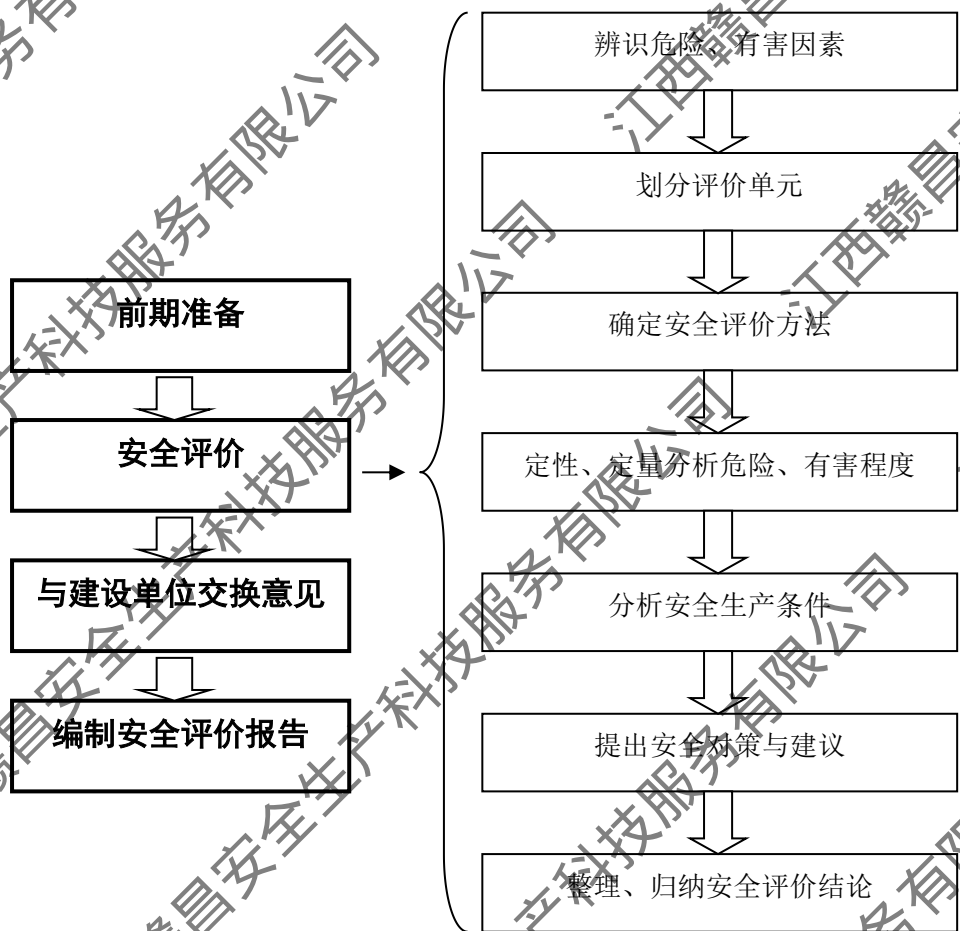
前期准备

安全评价

与建设单位交换意见

编制安全评价报告

辨识危险、有害因素

划分评价单元

确定安全评价方法

定性、定量分析危险、有害程度

分析安全生产条件

提出安全对策与建议

整理、归纳安全评价结论

务有限公司
江西赣昌安全生产科技服务有限公司
江西赣昌安全生产科技服务有限公司
江西赣昌安全生产科技服务有限公司
江西赣昌安全生产科技服务有限公司